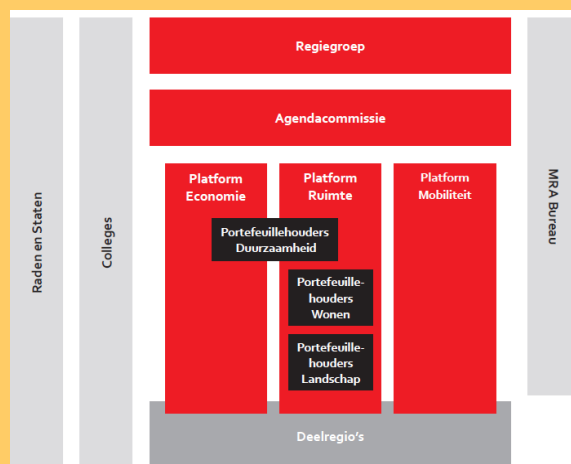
Raden en Staten

Colleges

Regiegroep

Agendacommissie

Platform Economie

Platform Ruimte

Platform Mobiliteit

Portefeuillehouders Duurzaamheid

Portefeuillehouders Wonen

Portefeuillehouders Landschap

Deelregio's

MRA Bureau